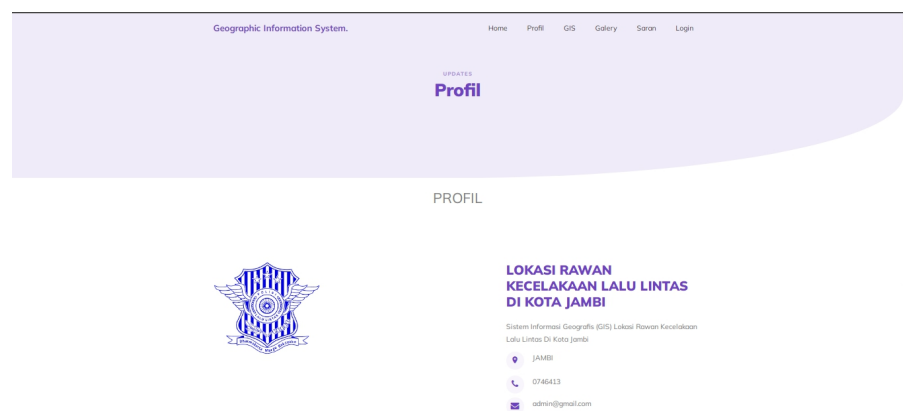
Geographic Information System.

Home Profil GIS Galery Saran Login

UPDATES

Profil

PROFIL

LOKASI RAWAN KECELAKAAN LALU LINTAS DI KOTA JAMBI

Sistem Informasi Geografis (GIS) Lokasi Rawan Kecelakaan Lalu Lintas Di Kota Jambi

JAMBI

0746413

admin@gmail.com